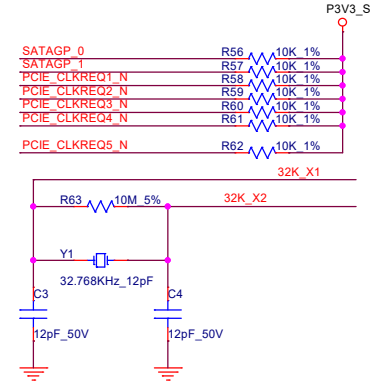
P3V3_S

SATAGP_0
SATAGP_1
PCIE_CLKREQ1_N
PCIE_CLKREQ2_N
PCIE_CLKREQ3_N
PCIE_CLKREQ4_N

PCIE_CLKREQ5_N

R56 10K_1%
R57 10K_1%
R58 10K_1%
R59 10K_1%
R60 10K_1%
R61 10K_1%

R62 10K_1%

32K_X1

R63 10M_5%

32K_X2

Y1

32.768KHz_12pF

C3

C4

12pF_50V

12pF_50V